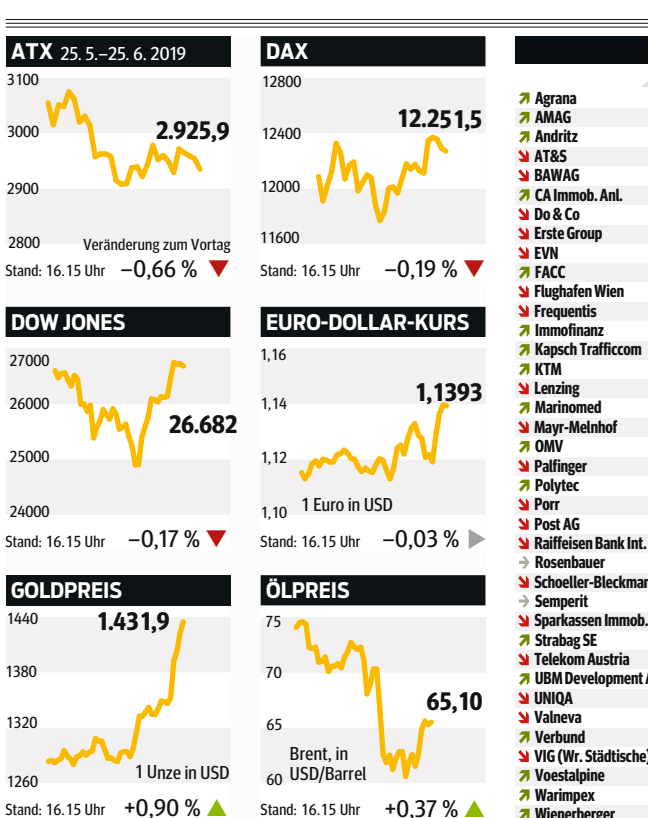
ATX 25. 5.–25. 6. 2019
3100
3000
2900
2800
2.925,9
Veränderung zum Vortag
Stand: 16.15 Uhr −0,66 %

DAX
12800
12400
12000
11600
12.251,5
Stand: 16.15 Uhr −0,19 %

DOW JONES
27000
26000
25000
24000
26.682
Stand: 16.15 Uhr −0,17 %

EURO-DOLLAR-KURS
1,16
1,14
1,12
1,10
1,1393
1 Euro in USD
Stand: 16.15 Uhr −0,03 %

GOLDPREIS
1440
1380
1320
1260
1.431,9
1 Unze in USD
Stand: 16.15 Uhr +0,90 %

ÖLPREIS
75
70
65
60
65,10
Brent, in USD/Barrel
Stand: 16.15 Uhr +0,37 %

Agrana
AMAG
Andritz
AT&S
BAWAG
CA Immob. Anl.
Do & Co
Erste Group
EVN
FACC
Flughafen Wien
Frequentis
Immofinanz
Kapsch Trafficcom
KTM
Lenzing
Marinomed
Mayr-Melnhof
OMV
Palfinger
Polytec
Porr
Post AG
Raiffeisen Bank Int.
Rosenbauer
Schoeller-Bleckmar
Semperit
Sparkassen Immob.
Strabag SE
Telekom Austria
UBM Development A
UNIQA
Valneva
Verbund
VIG (Wr. Städtische)
Voestalpine
Warimpex
Wienerberger